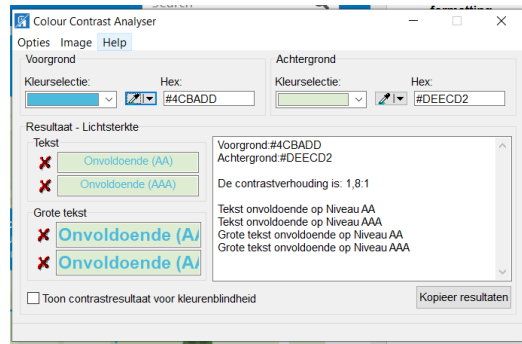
Colour Contrast Analyser

Opties Image Help

Voorgrond
Kleurselectie:
Hex:
#4CBADD

Achtergrond
Kleurselectie:
Hex:
#DEECD2

Resultaat - Lichtsterkte
Tekst
Onvoldoende (AA)
Onvoldoende (AAA)

Grote tekst
Onvoldoende (A/
Onvoldoende (A/

Voorgrond:#4CBADD
Achtergrond:#DEECD2

De contrastverhouding is: 1,8:1

Tekst onvoldoende op Niveau AA
Tekst onvoldoende op Niveau AAA
Grote tekst onvoldoende op Niveau AA
Grote tekst onvoldoende op Niveau AAA

Toon contrastresultaat voor kleurenblindheid

Kopieer resultaten